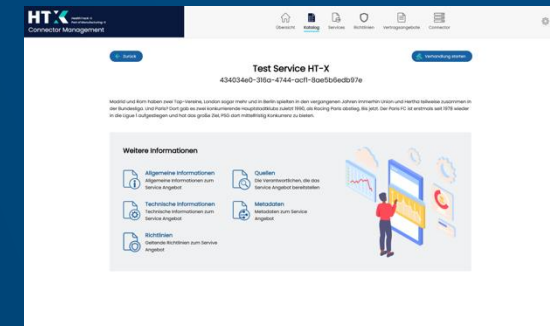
HTX Health Tech X Connector Management

Übersicht Katalog Services Richtlinien Vertragsangebote Connector

← Zurück

Verbindung starten

Test Service HT-X

434034e0-316a-4744-acf1-8ae5b6edb97e

Madrid und Rom haben zwei Top-Vereine, London sogar mehr und in Berlin spielten in den vergangenen Jahren immerhin Union und Hertha teilweise zusammen in der Bundesliga. Und Paris? Dort gab es zwei konkurrierende Hauptstadtklubs zuletzt 1990, als Racing Paris abstieg. Bis jetzt. Der Paris FC ist erstmals seit 1978 wieder in die Ligue 1 aufgestiegen und hat das große Ziel, PSG dort mittelfristig Konkurrenz zu bieten.

Weitere Informationen

Allgemeine Informationen
Allgemeine Informationen zum Service Angebot

Quellen
Die Verantwortlichen, die das Service Angebot bereitstellen

Technische Informationen
Technische Informationen zum Service Angebot

Metadaten
Metadaten zum Service Angebot

Richtlinien
Geltende Richtlinien zum Service Angebot